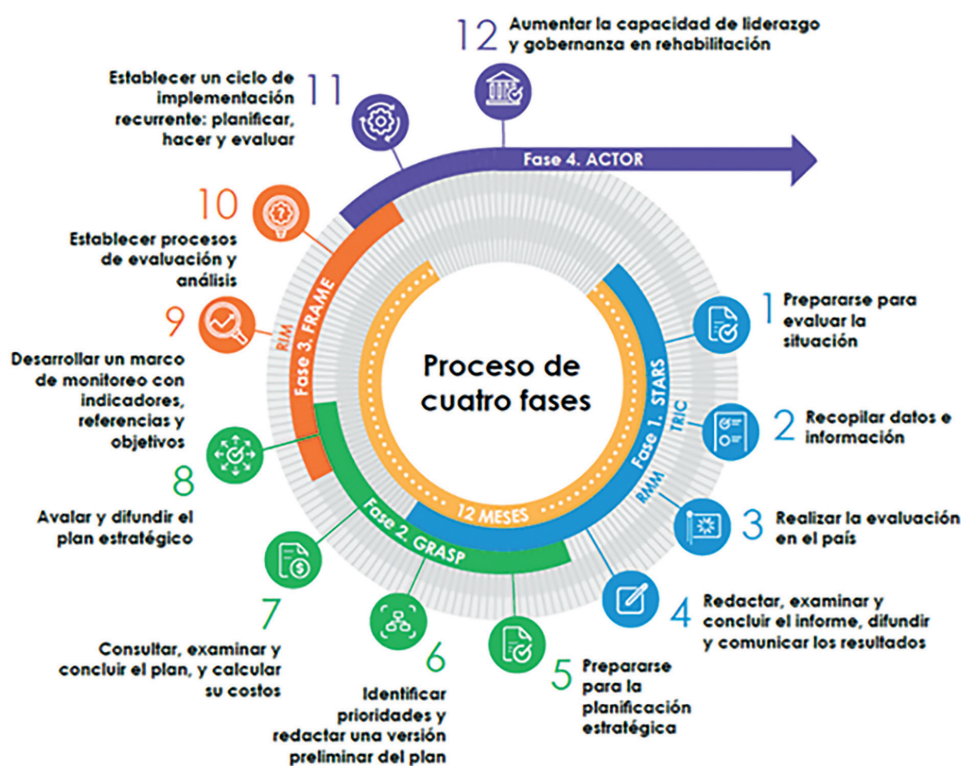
12 Aumentar la capacidad de liderazgo y gobernanza en rehabilitación

Establecer un ciclo de implementación recurrente: planificar, hacer y evaluar 11

Fase 4. ACTOR

10

Establecer procesos de evaluación y análisis

9

RIM

Fase 3. FRAME

Desarrollar un marco de monitoreo con indicadores, referencias y objetivos

Proceso de cuatro fases

1 Prepararse para evaluar la situación

Fase 1. STARS

TRIC

2 Recopilar datos e información

RMM

8

Avalar y difundir el plan estratégico

12 MESES

Fase 2. GRASP

3 Realizar la evaluación en el país

7

4 Redactar, examinar y concluir el informe, difundir y comunicar los resultados

Consultar, examinar y concluir el plan, y calcular su costos

6

Identificar prioridades y redactar una versión preliminar del plan

5 Prepararse para la planificación estratégica